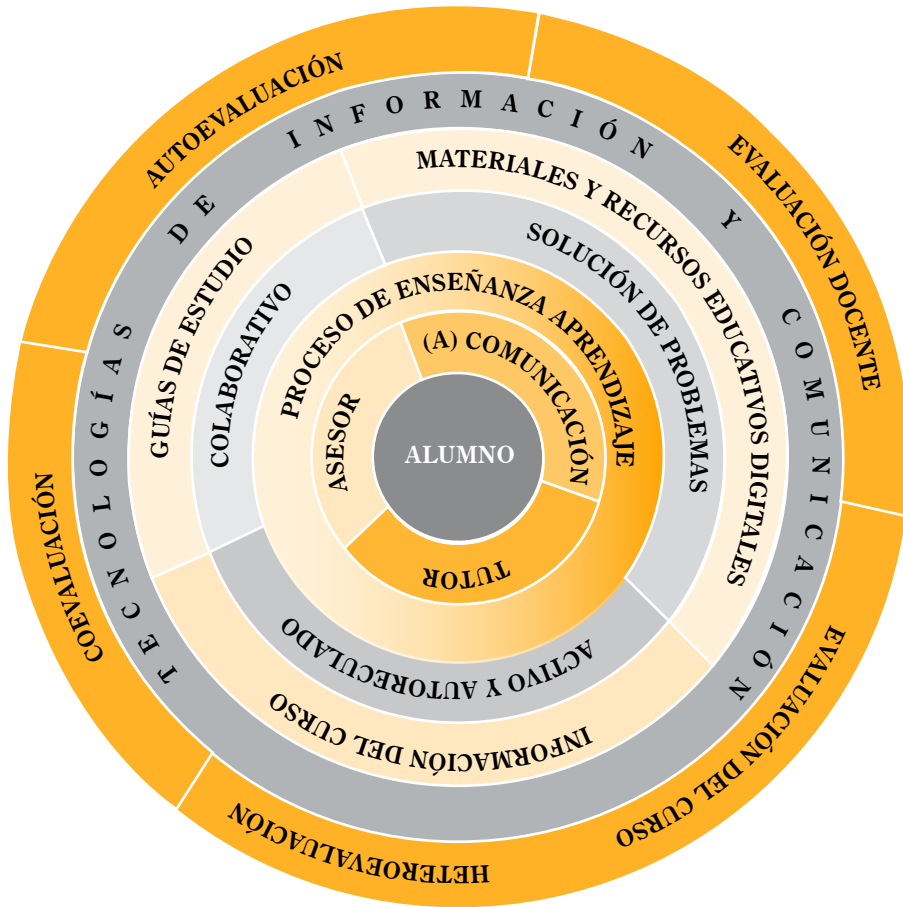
AUTOEVALUACIÓN
EVALUACIÓN DOCENTE
EVALUACIÓN DEL CURSO
HETEROEVALUACIÓN
COEVALUACIÓN

TECNOLOGÍAS DE INFORMACIÓN Y COMUNICACIÓN

MATERIALES Y RECURSOS EDUCATIVOS DIGITALES
INFORMACIÓN DEL CURSO
GUÍAS DE ESTUDIO

SOLUCIÓN DE PROBLEMAS
ACTIVO Y AUTORECULADO
COLABORATIVO

PROCESO DE ENSEÑANZA APRENDIZAJE

(A) COMUNICACIÓN
TUTOR
ASESOR

ALUMNO